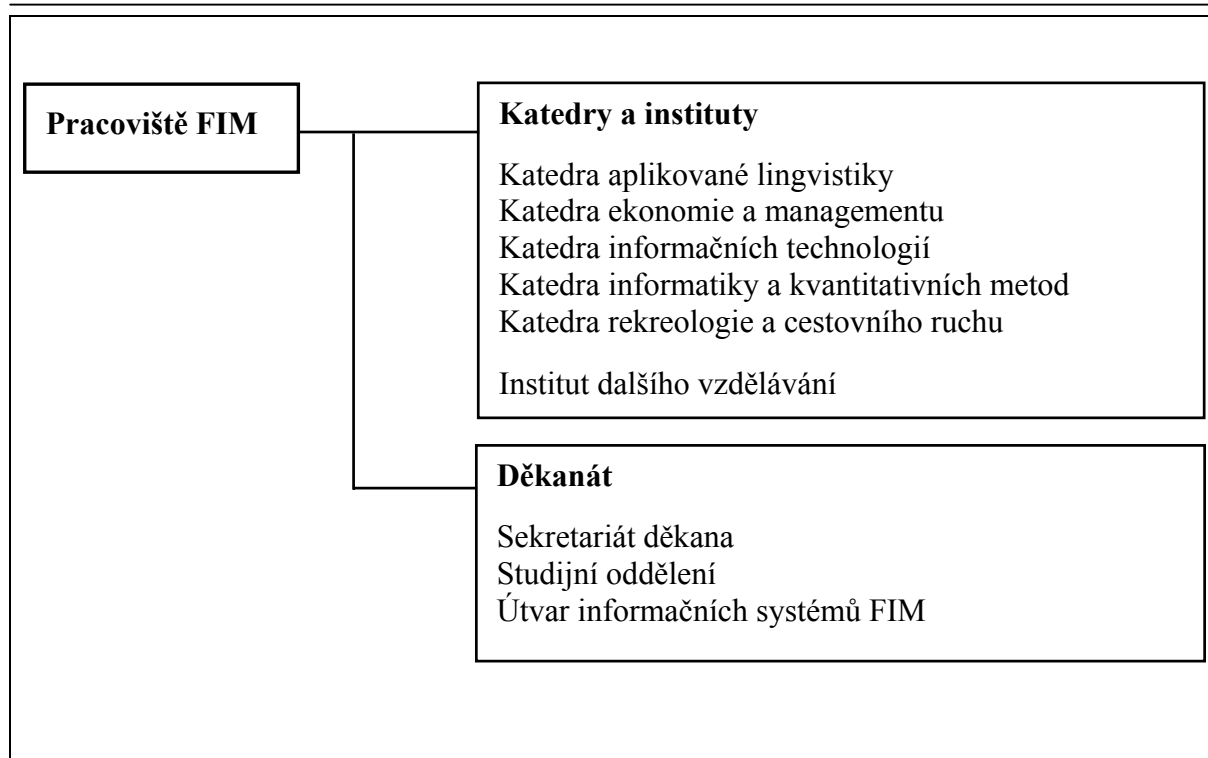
Pracoviště FIM

Katedry a instituty

Katedra aplikované lingvistiky
Katedra ekonomie a managementu
Katedra informačních technologií
Katedra informatiky a kvantitativních metod
Katedra rekreologie a cestovního ruchu

Institut dalšího vzdělávání

Děkanát

Sekretariát děkana
Studijní oddělení
Útvar informačních systémů FIM